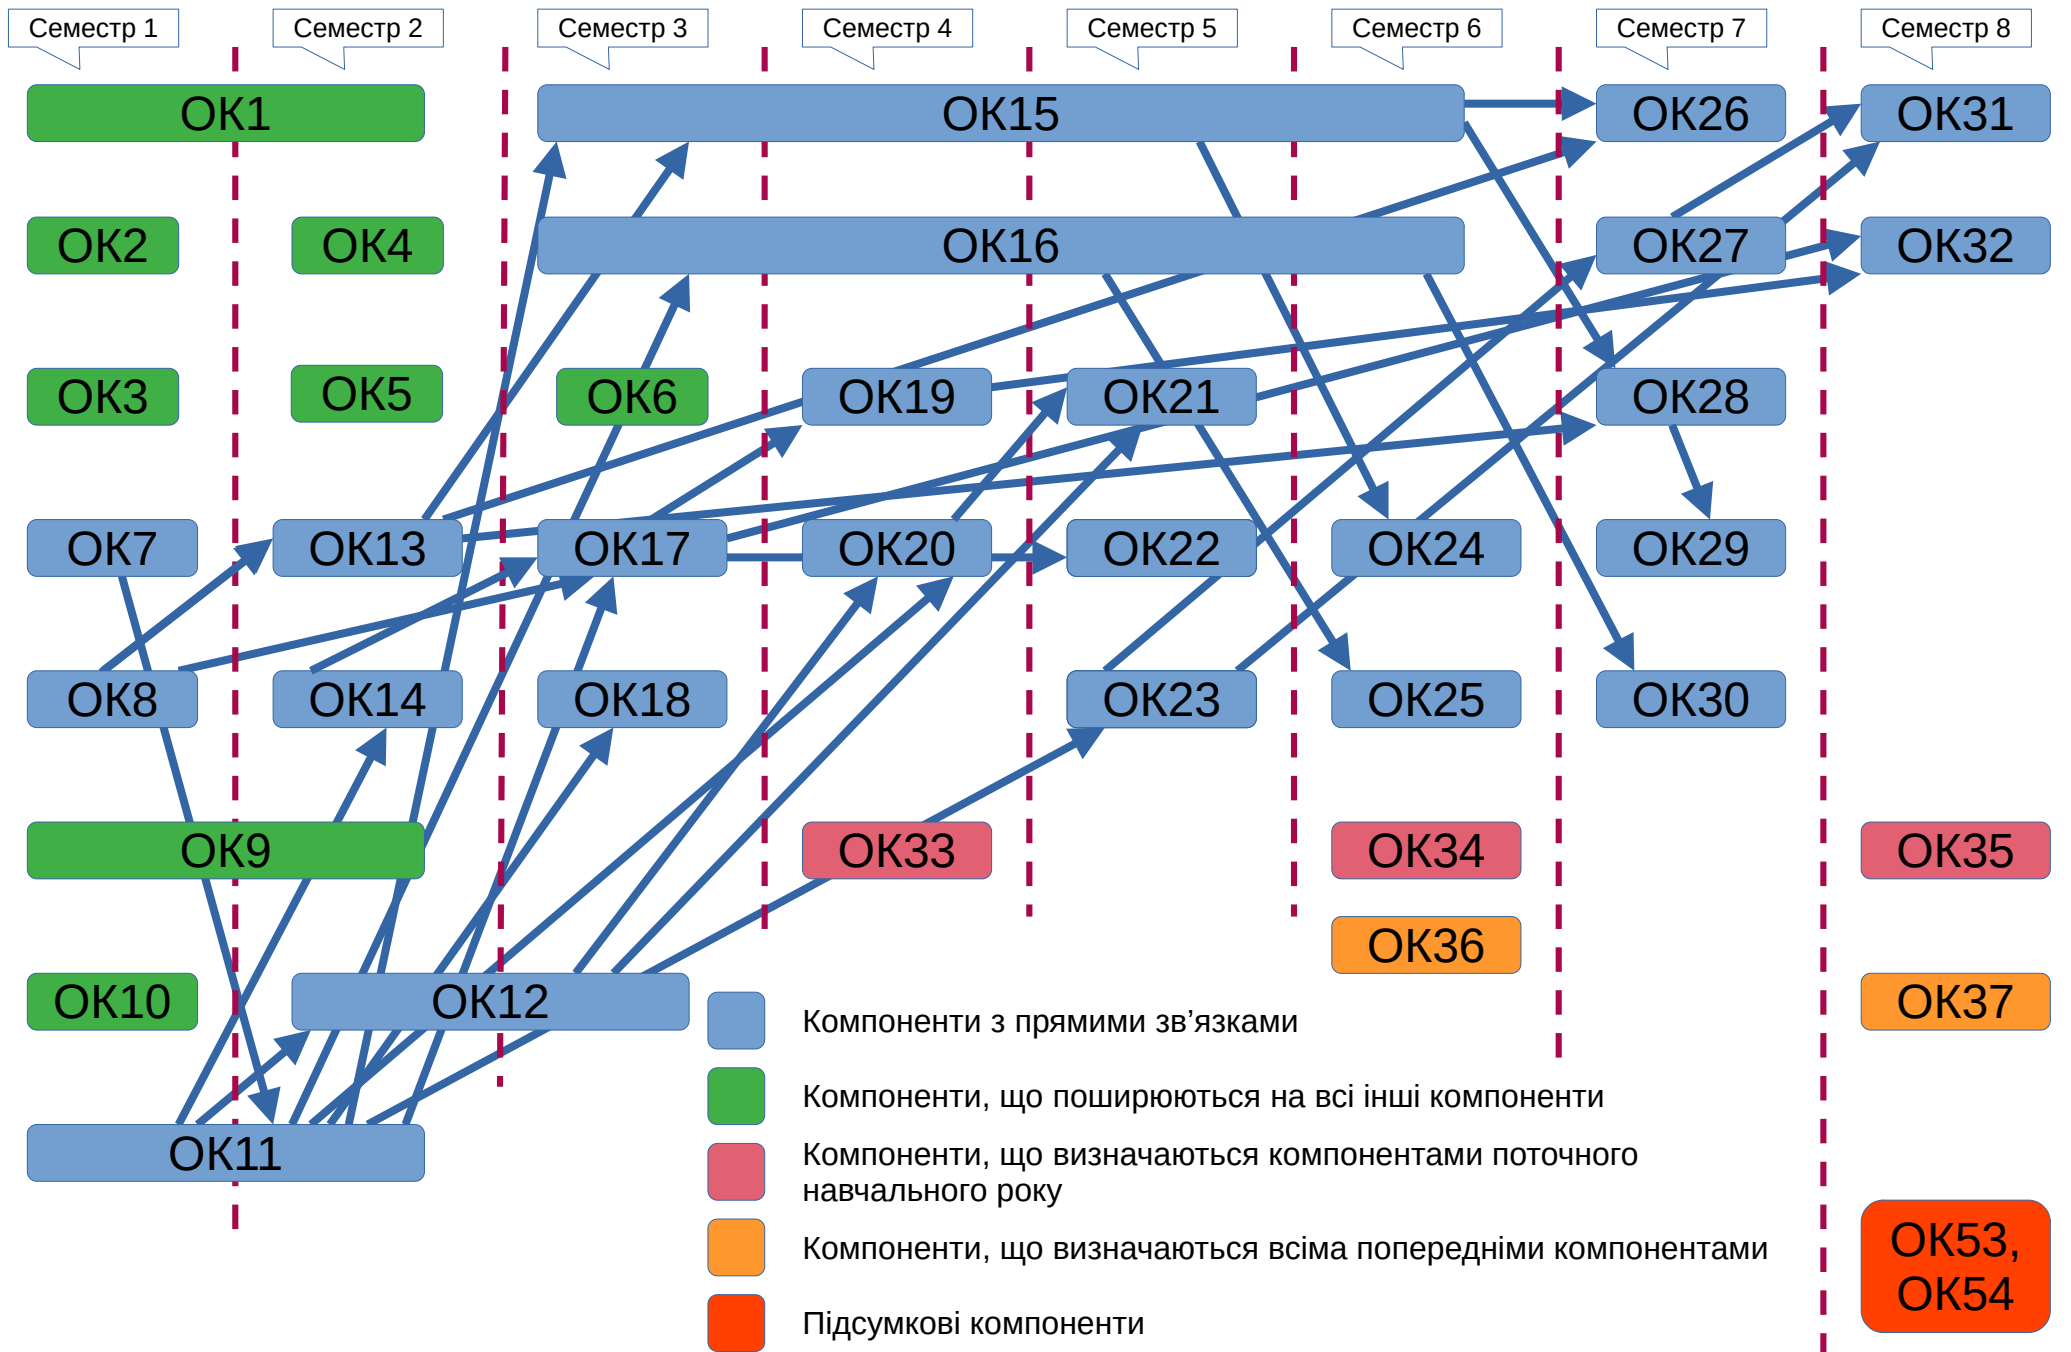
Семестр 1
Семестр 2
Семестр 3
Семестр 4
Семестр 5
Семестр 6
Семестр 7
Семестр 8

ОК1
ОК15
ОК26
ОК31
ОК2
ОК4
ОК16
ОК27
ОК32
ОК3
ОК5
ОК6
ОК19
ОК21
ОК28
ОК7
ОК13
ОК17
ОК20
ОК22
ОК24
ОК29
ОК8
ОК14
ОК18
ОК23
ОК25
ОК30
ОК9
ОК33
ОК34
ОК35
ОК36
ОК10
ОК12
ОК37
ОК11

Компоненти з прямими зв’язками
Компоненти, що поширюються на всі інші компоненти
Компоненти, що визначаються компонентами поточного навчального року
Компоненти, що визначаються всіма попередніми компонентами
Підсумкові компоненти

ОК53, ОК54